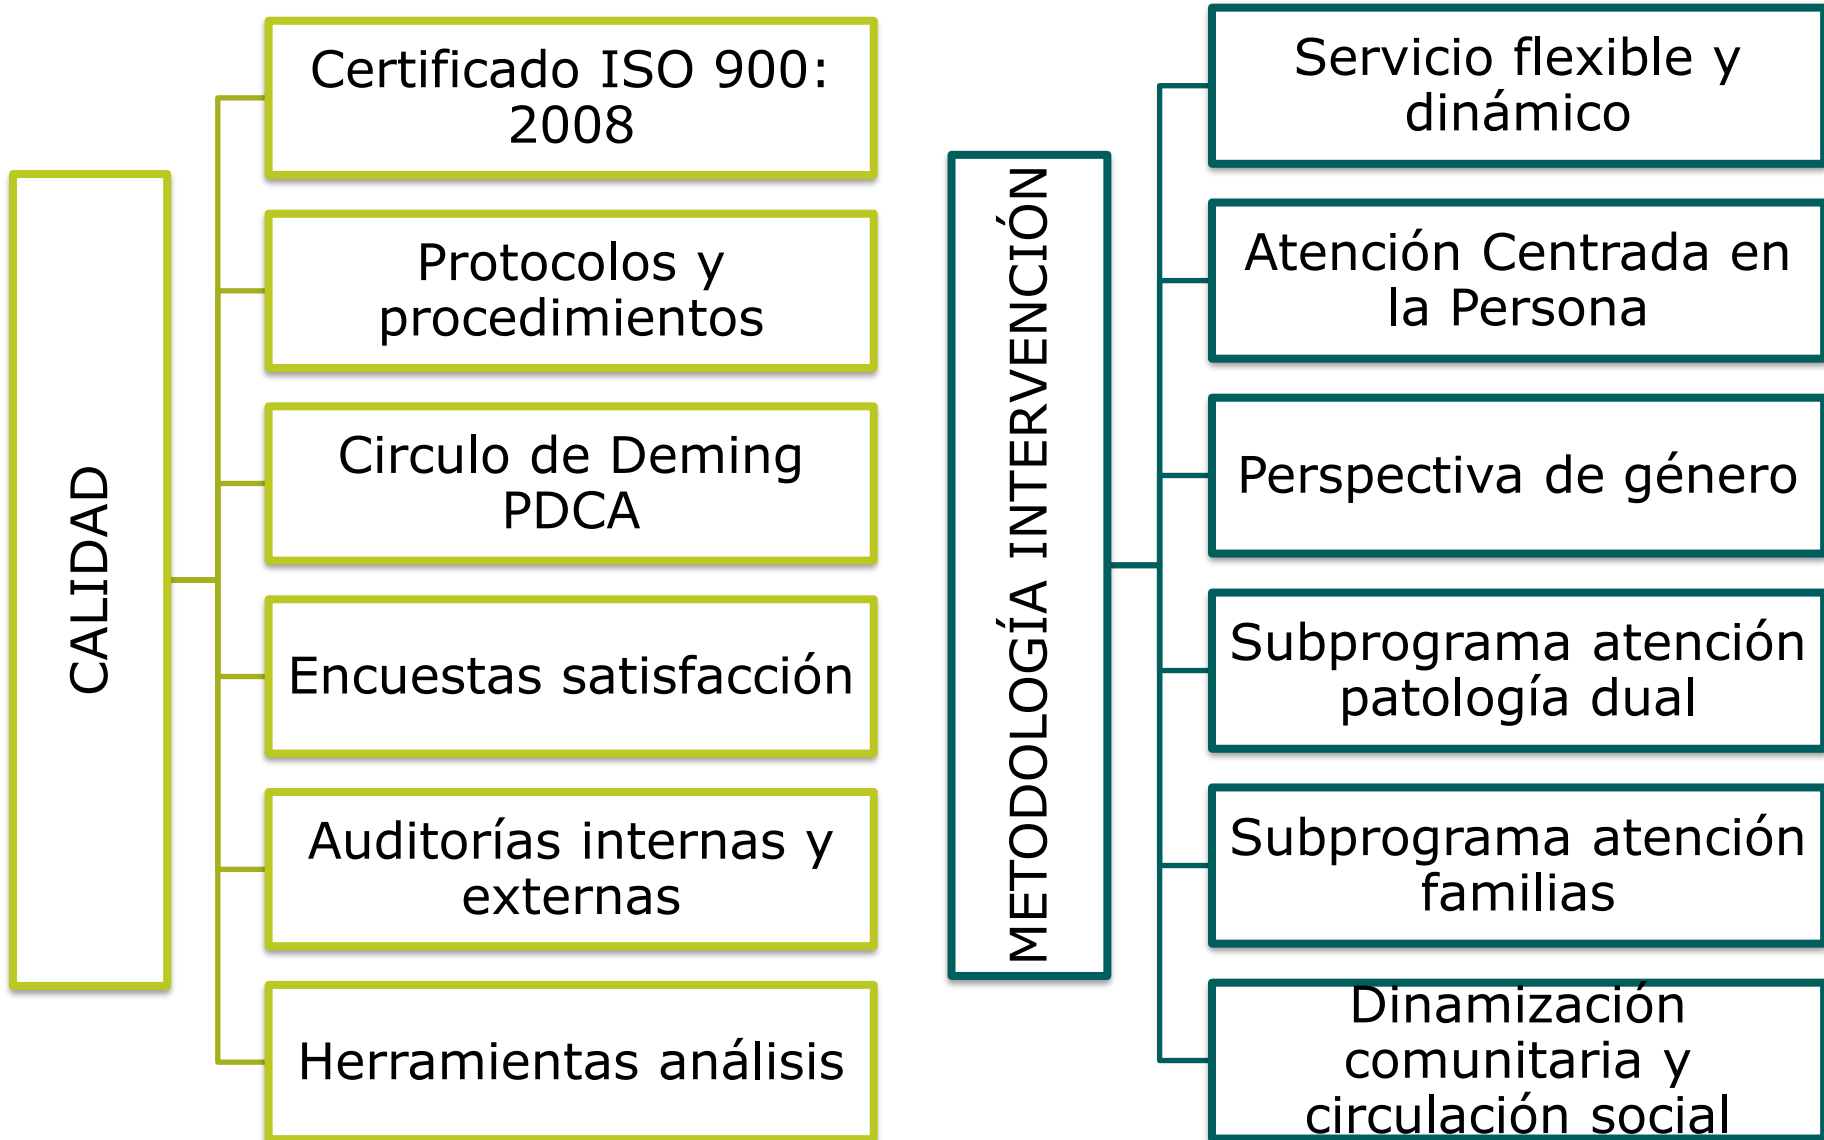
CALIDAD

Certificado ISO 900: 2008

Protocolos y procedimientos

Circulo de Deming PDCA

Encuestas satisfacción

Auditorías internas y externas

Herramientas análisis

METODOLOGÍA INTERVENCIÓN

Servicio flexible y dinámico

Atención Centrada en la Persona

Perspectiva de género

Subprograma atención patología dual

Subprograma atención familias

Dinamización comunitaria y circulación social